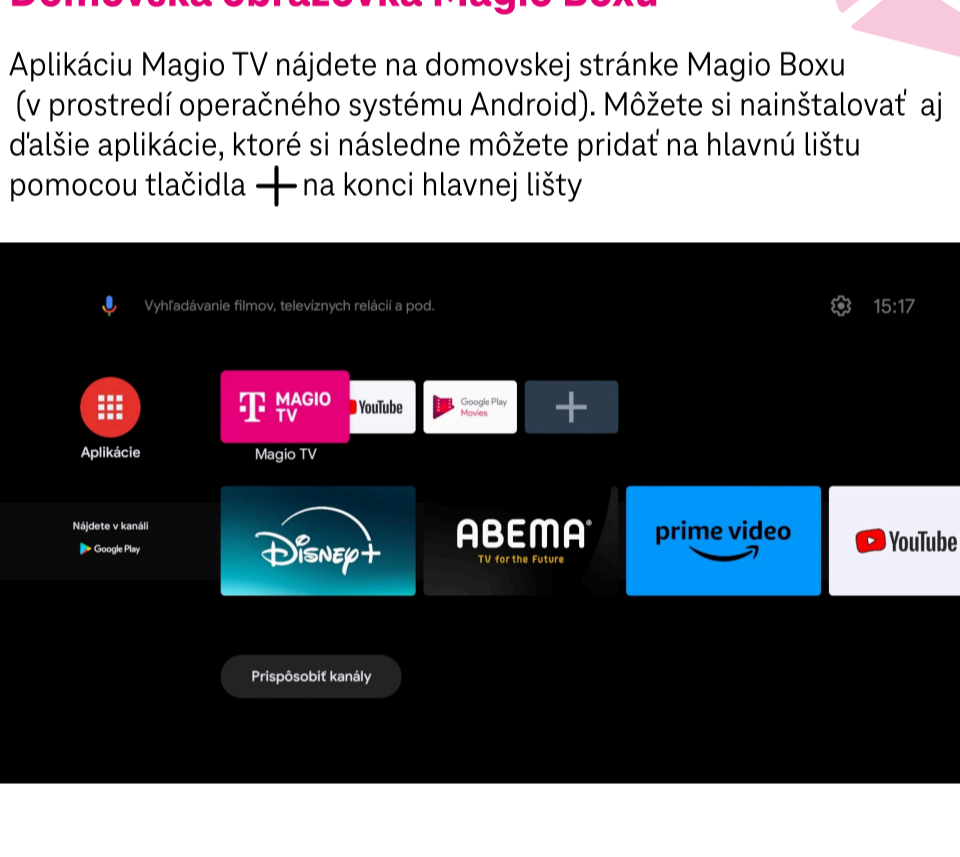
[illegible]

Aplikáciu Magio TV nájdete na domovskej stránke Magio Boxu (v prostredí operačného systému Android). Môžete si nainštalovať aj ďalšie aplikácie, ktoré si následne môžete pridať na hlavnú lištu pomocou tlačidla + na konci hlavnej lišty

Vyhľadávanie filmov, televíznych relácií a pod.

15:17

Aplikácie

MAGIO TV

YouTube

Google Play Movies

+

Magio TV

Nájdete v kanáli

Google Play

Disney+

ABEMA

TV for the Future

prime video

YouTube

Prispôsobiť kanály